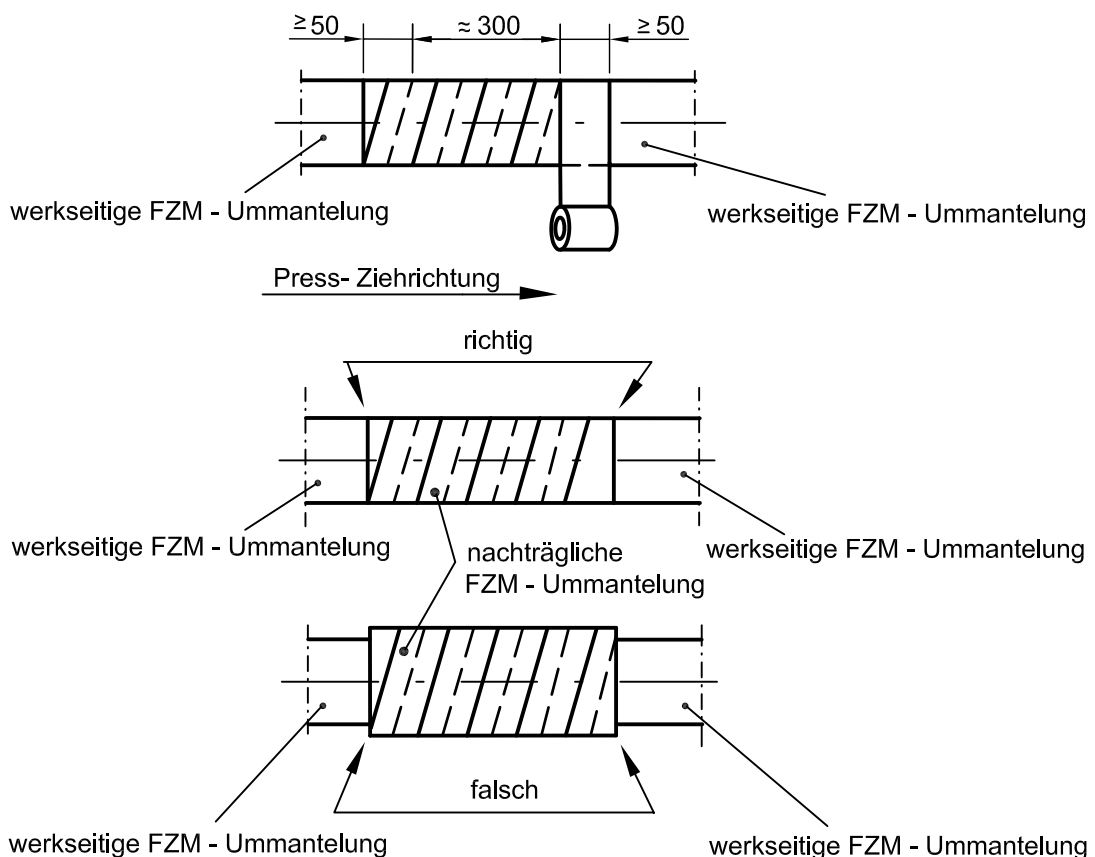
≥ 50

≈ 300

≥ 50

werkseitige FZM - Ummantelung

werkseitige FZM - Ummantelung

Press- Ziehrichtung

richtig

werkseitige FZM - Ummantelung

nachträgliche FZM - Ummantelung

werkseitige FZM - Ummantelung

falsch

werkseitige FZM - Ummantelung

werkseitige FZM - Ummantelung